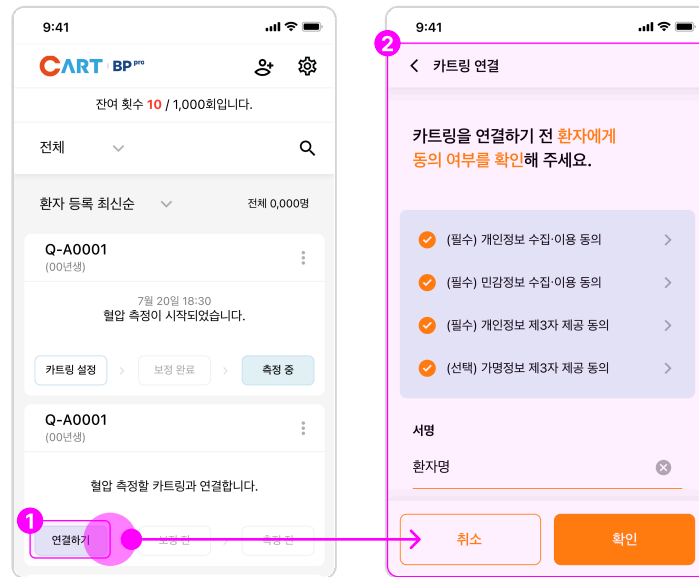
9:41

CART BP pro

잔여 횟수 10 / 1,000회입니다.

전체

환자 등록 최신순

전체 0,000명

Q-A0001
(00년생)

7월 20일 18:30
혈압 측정이 시작되었습니다.

카트링 설정
보정 완료
측정 중

Q-A0001
(00년생)

혈압 측정할 카트링과 연결합니다.

1
연결하기
보정 전
측정 전

9:41

2

카트링 연결

카트링을 연결하기 전 환자에게 동의 여부를 확인해 주세요.

(필수) 개인정보 수집·이용 동의
(필수) 민감정보 수집·이용 동의
(필수) 개인정보 제3자 제공 동의
(선택) 가명정보 제3자 제공 동의

서명

환자명

취소
확인